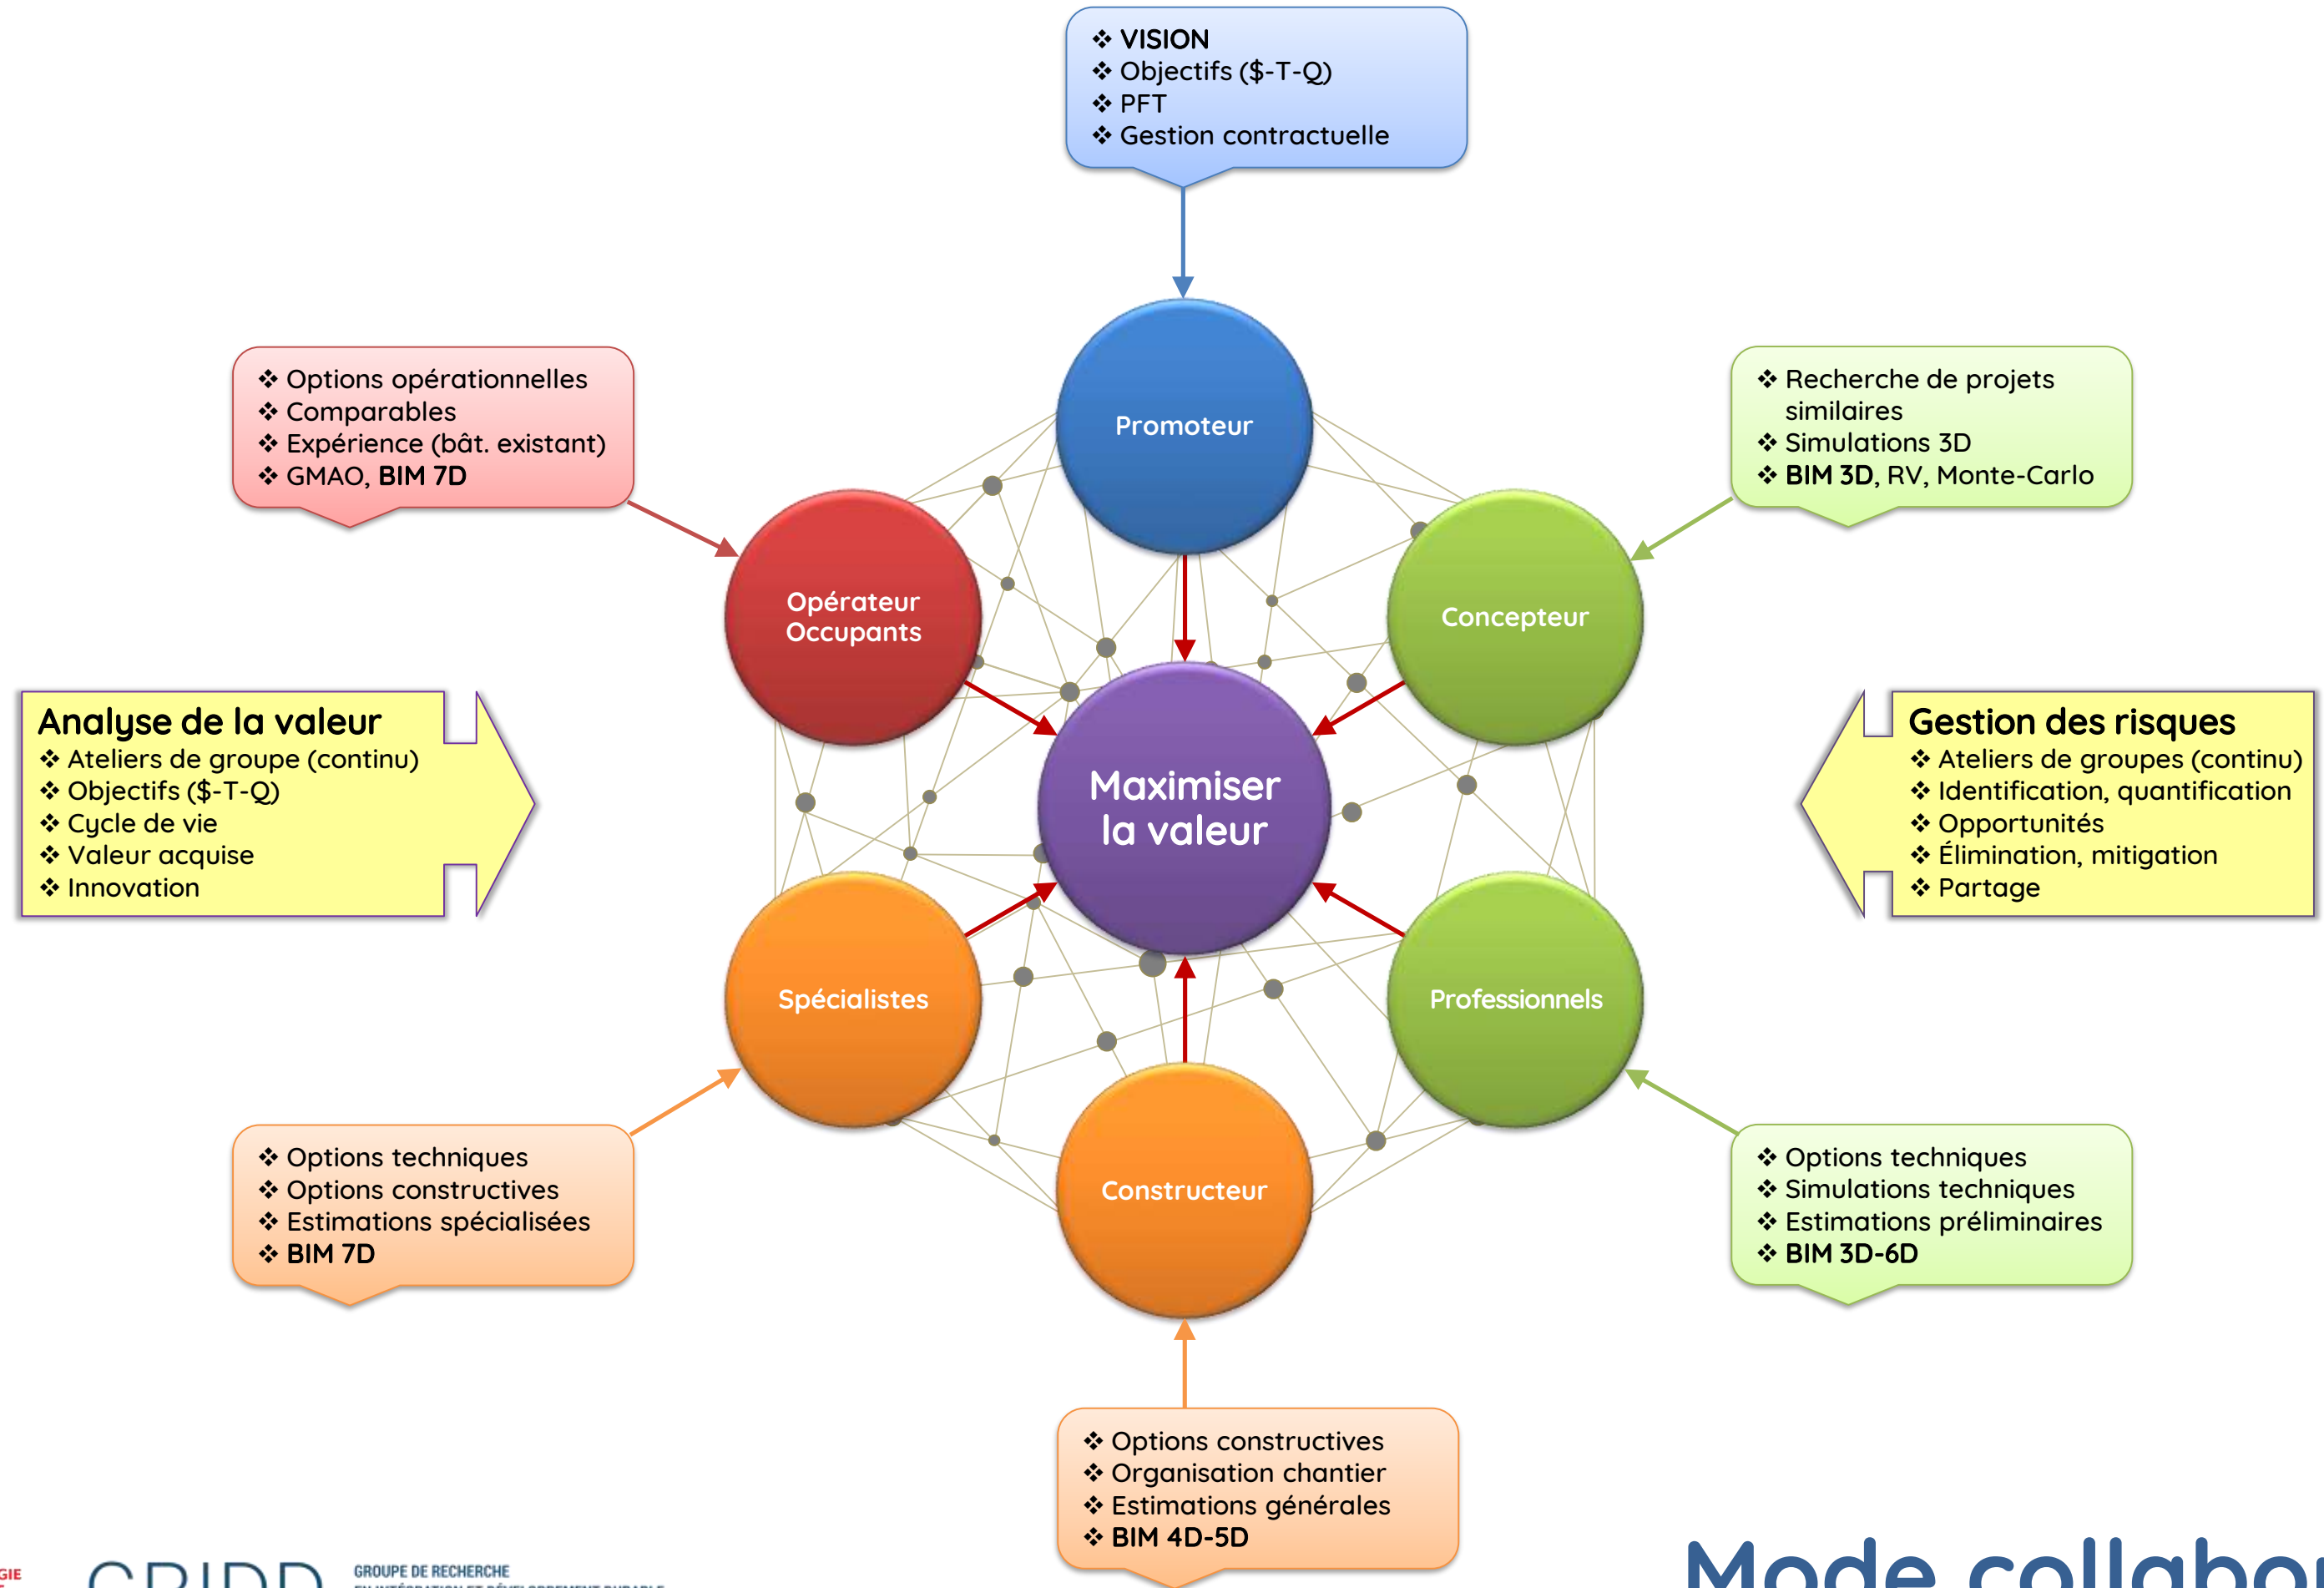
❖ VISION
❖ Objectifs ($-T-Q)
❖ PFT
❖ Gestion contractuelle

❖ Options opérationnelles
❖ Comparables
❖ Expérience (bât. existant)
❖ GMAO, BIM 7D

Promoteur

❖ Recherche de projets similaires
❖ Simulations 3D
❖ BIM 3D, RV, Monte-Carlo

Opérateur Occupants

Concepteur

Analyse de la valeur
❖ Ateliers de groupe (continu)
❖ Objectifs ($-T-Q)
❖ Cycle de vie
❖ Valeur acquise
❖ Innovation

Maximiser la valeur

Gestion des risques
❖ Ateliers de groupes (continu)
❖ Identification, quantification
❖ Opportunités
❖ Élimination, mitigation
❖ Partage

Spécialistes

Professionnels

Constructeur

❖ Options techniques
❖ Options constructives
❖ Estimations spécialisées
❖ BIM 7D

❖ Options techniques
❖ Simulations techniques
❖ Estimations préliminaires
❖ BIM 3D-6D

❖ Options constructives
❖ Organisation chantier
❖ Estimations générales
❖ BIM 4D-5D

GIE

GRIDD

GROUPE DE RECHERCHE
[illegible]

Mode collabo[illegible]